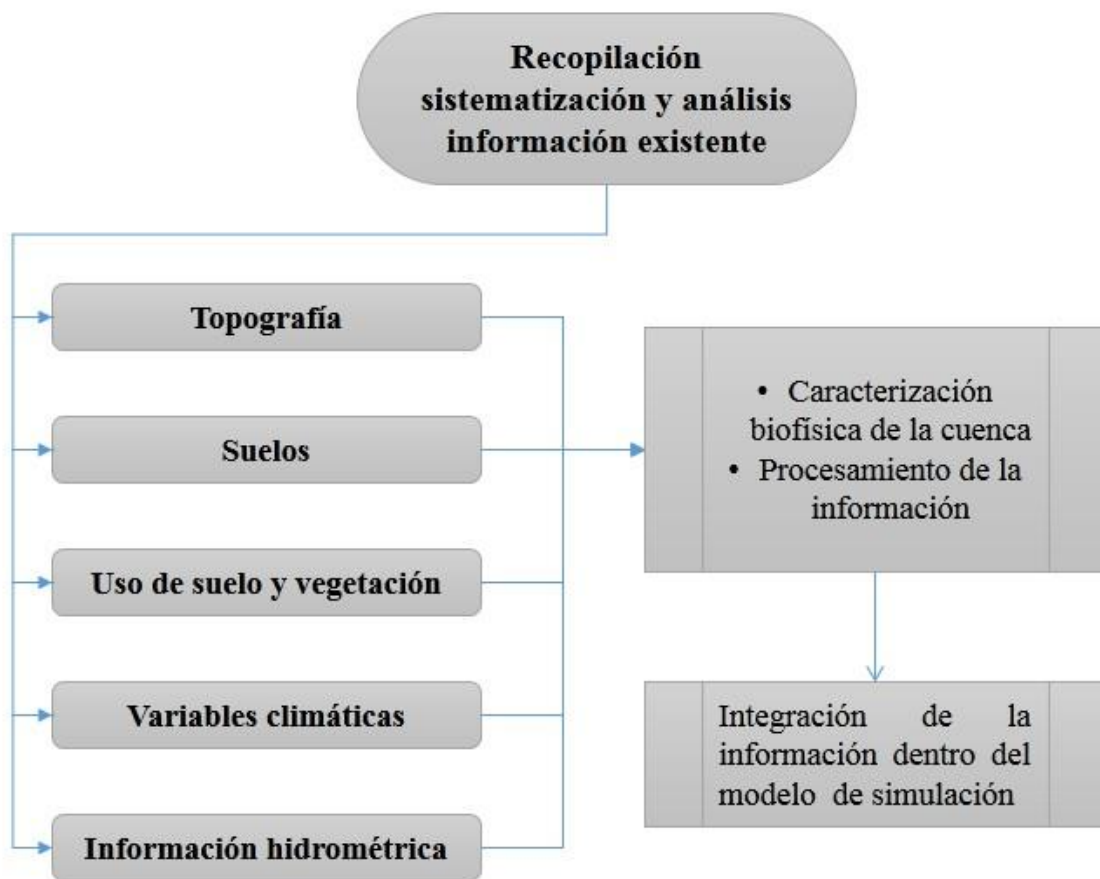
Recopilación sistematización y análisis información existente

Topografía

Suelos

Uso de suelo y vegetación

Variables climáticas

Información hidrométrica

• Caracterización biofísica de la cuenca
• Procesamiento de la información

Integración de la información dentro del modelo de simulación